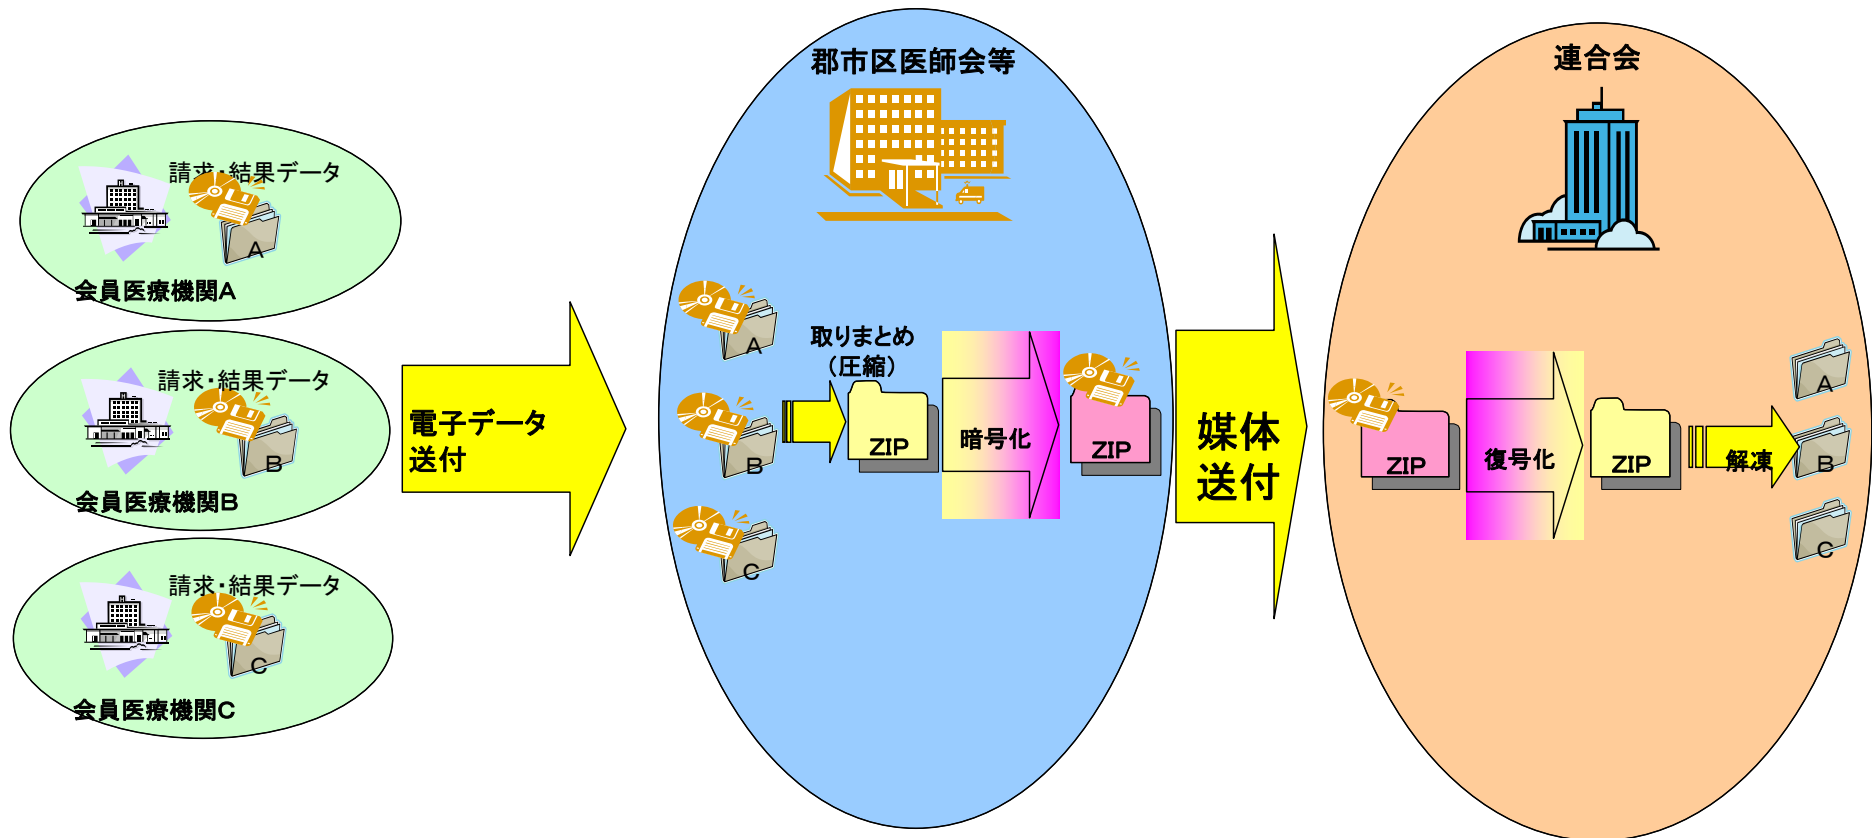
請求・結果データ
A
会員医療機関A

請求・結果データ
B
会員医療機関B

請求・結果データ
C
会員医療機関C

電子データ送付

郡市区医師会等
A
B
C
取りまとめ（圧縮）
ZIP
暗号化
ZIP

媒体送付

連合会
ZIP
復号化
ZIP
解凍
A
B
C